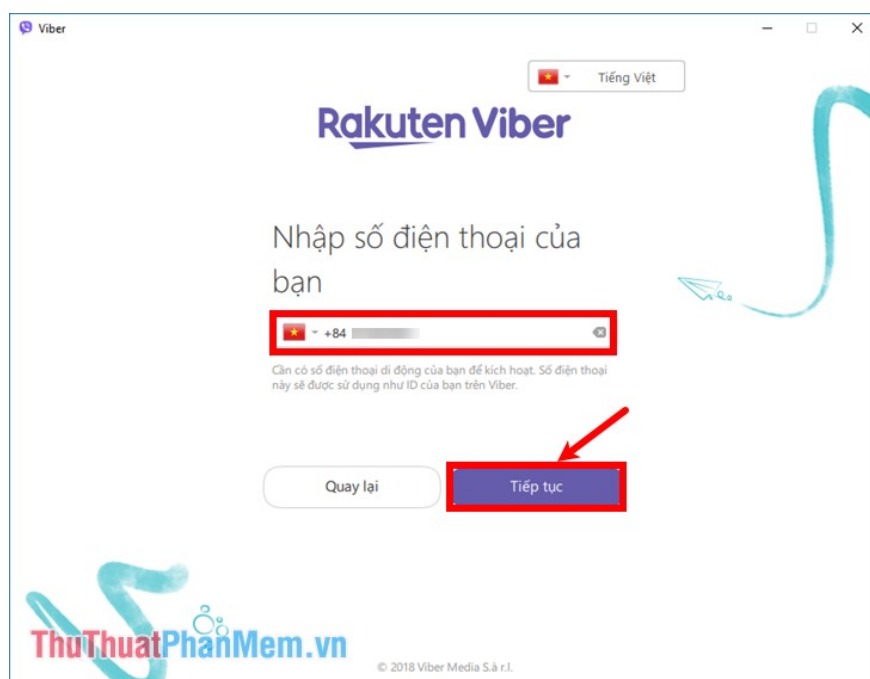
Viber

Tiếng Việt

Rakuten Viber

Nhập số điện thoại của bạn

+84 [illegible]

Cần có số điện thoại di động của bạn để kích hoạt. Số điện thoại này sẽ được sử dụng như ID của bạn trên Viber.

Quay lại

Tiếp tục

ThuThuatPhanMem.vn

© 2018 Viber Media S.à r.l.